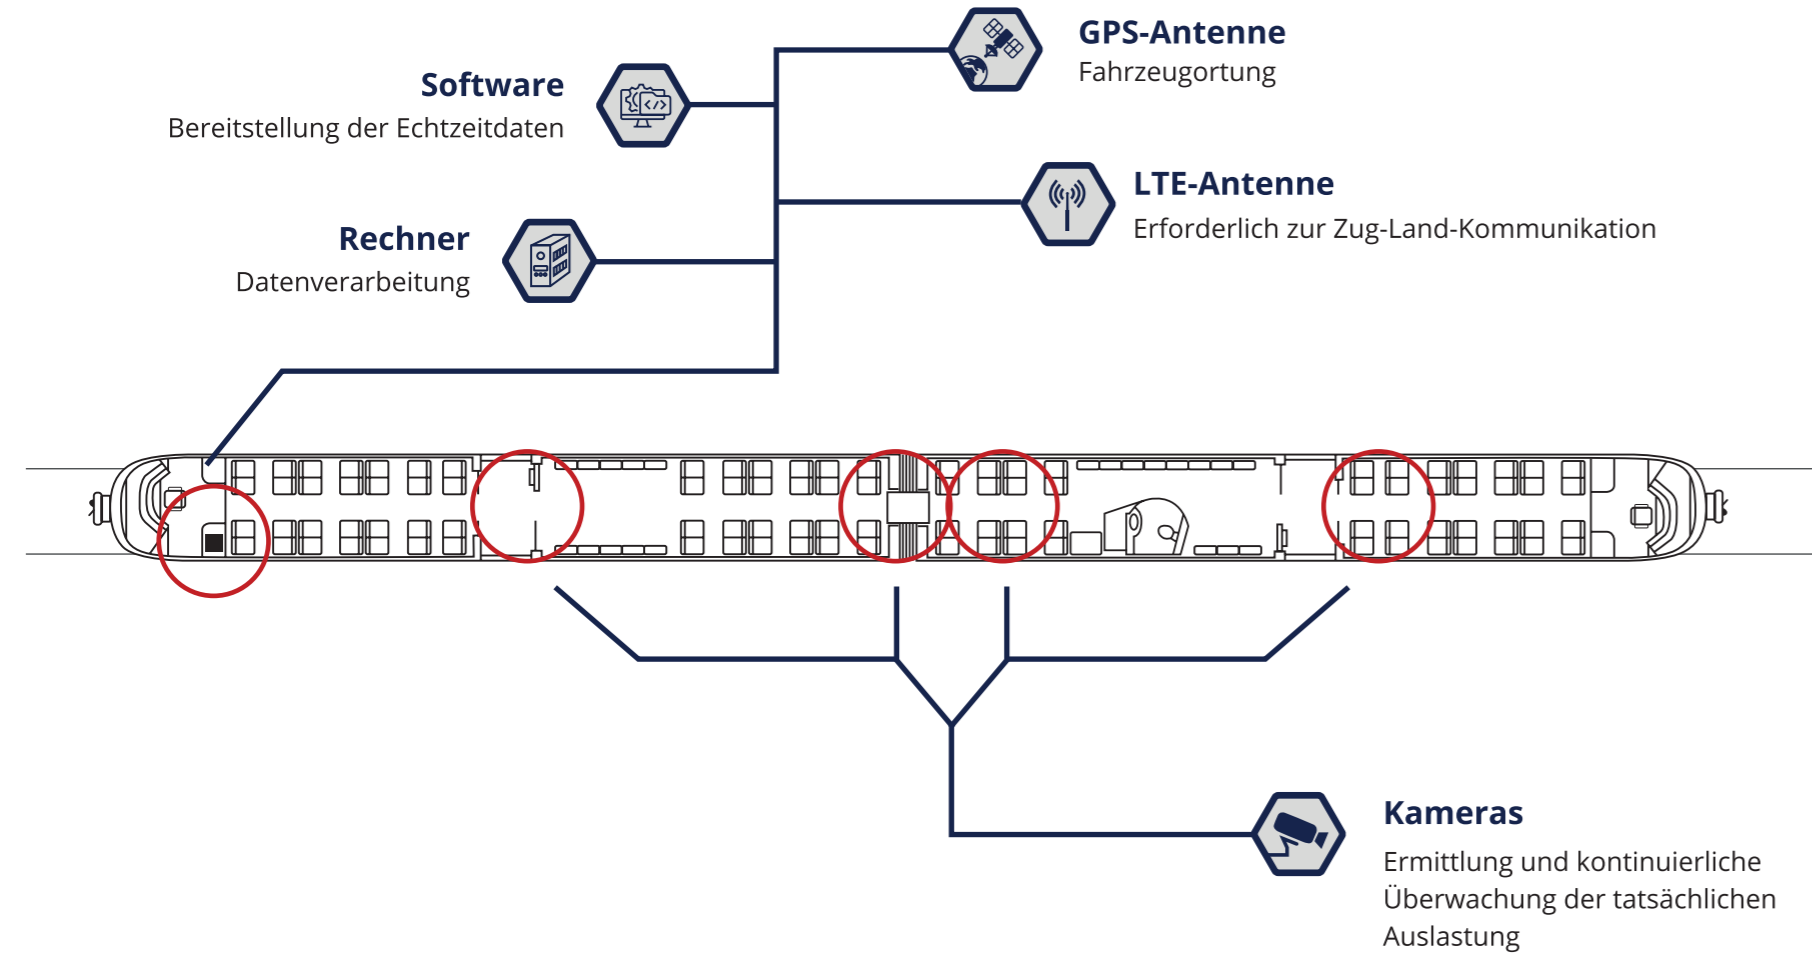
GPS-Antenne
Fahrzeugortung

Software
Bereitstellung der Echtzeitdaten

LTE-Antenne
Erforderlich zur Zug-Land-Kommunikation

Rechner
Datenverarbeitung

Kameras
Ermittlung und kontinuierliche Überwachung der tatsächlichen Auslastung